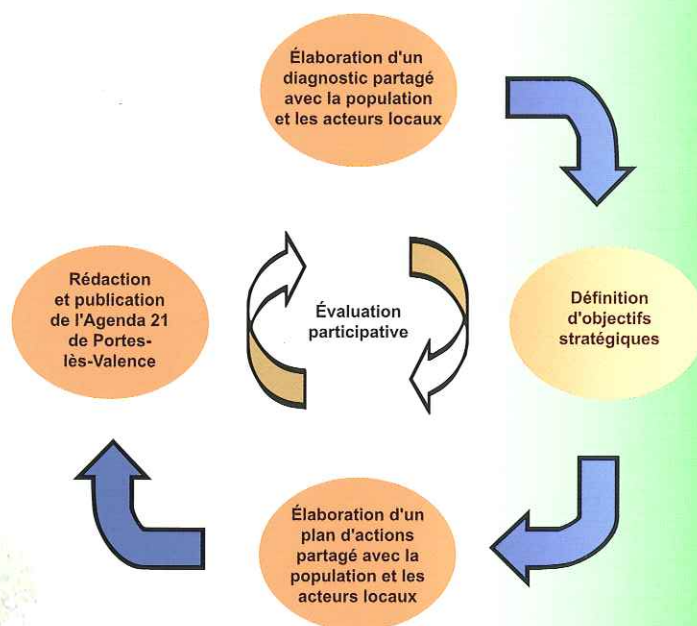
Élaboration d'un diagnostic partagé avec la population et les acteurs locaux

Définition d'objectifs stratégiques

Élaboration d'un plan d'actions partagé avec la population et les acteurs locaux

Rédaction et publication de l'Agenda 21 de Portes-lès-Valence

Évaluation participative